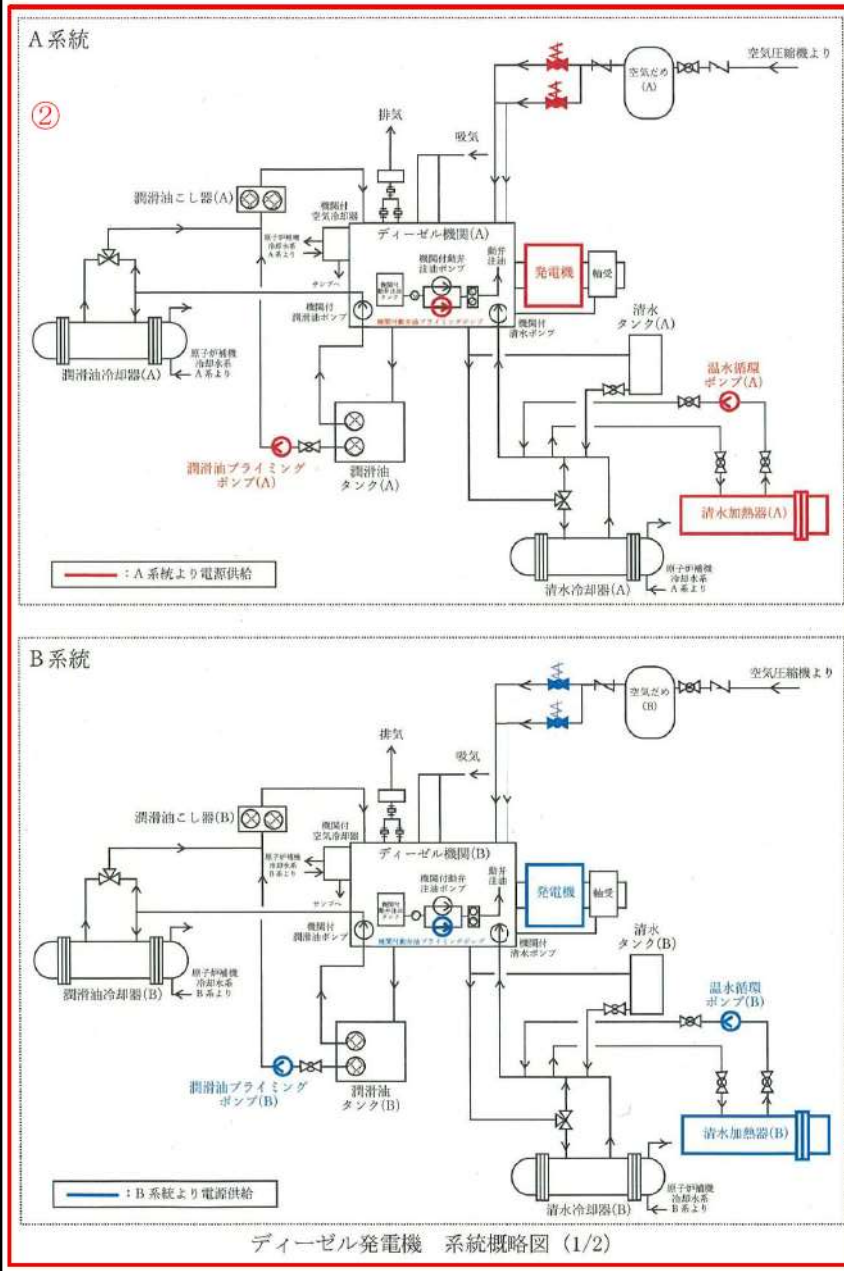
A系統

②

空気圧縮機より

空気だめ (A)

排気

吸気

潤滑油こし器(A)

機関付空気冷却器

原子炉補機冷却水系A系より

ディーゼル機関(A)

機関付動弁注油ポンプ

動弁注油

発電機

軸受

サンプへ

機関付潤滑油ポンプ

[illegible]

機関付清水ポンプ

清水タンク(A)

潤滑油冷却器(A)

原子炉補機冷却水系A系より

温水循環ポンプ(A)

潤滑油プライミングポンプ(A)

潤滑油タンク(A)

清水加熱器(A)

清水冷却器(A)

原子炉補機冷却水系A系より

：A系統より電源供給

B系統

空気圧縮機より

空気だめ (B)

排気

吸気

潤滑油こし器(B)

機関付空気冷却器

原子炉補機冷却水系B系より

ディーゼル機関(B)

機関付動弁注油ポンプ

動弁注油

発電機

軸受

サンプへ

機関付潤滑油ポンプ

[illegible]

機関付清水ポンプ

清水タンク(B)

潤滑油冷却器(B)

原子炉補機冷却水系B系より

温水循環ポンプ(B)

潤滑油プライミングポンプ(B)

潤滑油タンク(B)

清水加熱器(B)

清水冷却器(B)

原子炉補機冷却水系B系より

：B系統より電源供給

ディーゼル発電機　系統概略図 (1/2)